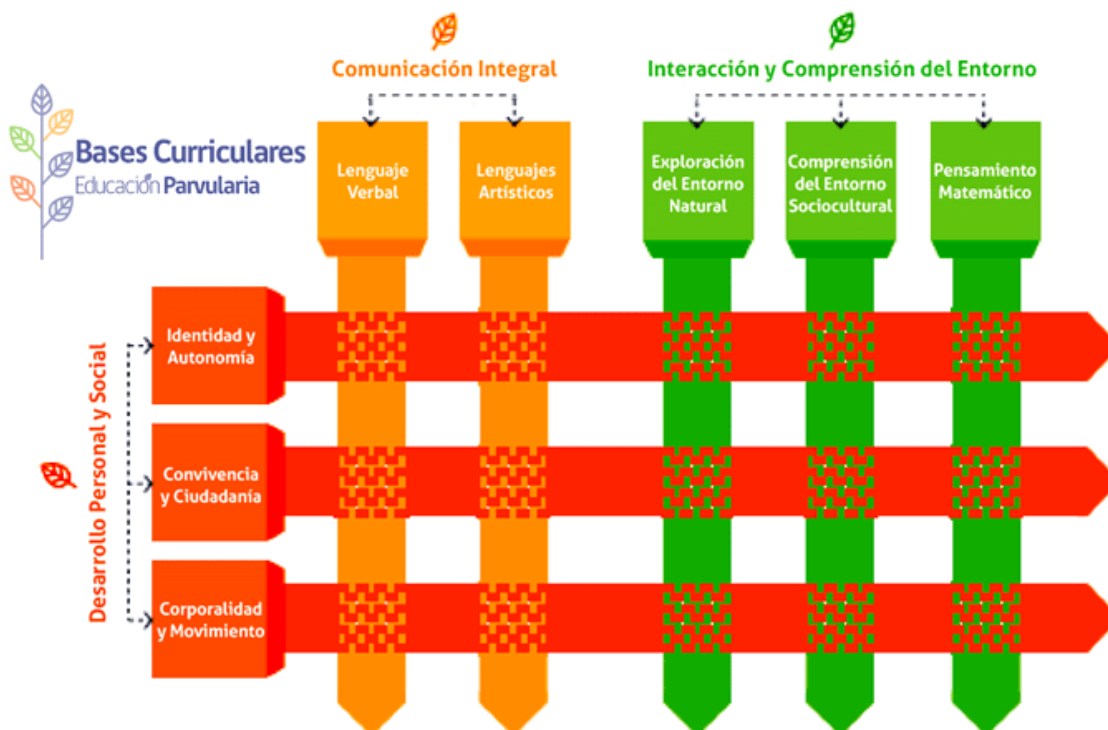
Bases Curriculares
Educación Parvularia

Comunicación Integral

Interacción y Comprensión del Entorno

Lenguaje Verbal

Lenguajes Artísticos

Exploración del Entorno Natural

Comprensión del Entorno Sociocultural

Pensamiento Matemático

Desarrollo Personal y Social

Identidad y Autonomía

Convivencia y Ciudadanía

Corporalidad y Movimiento